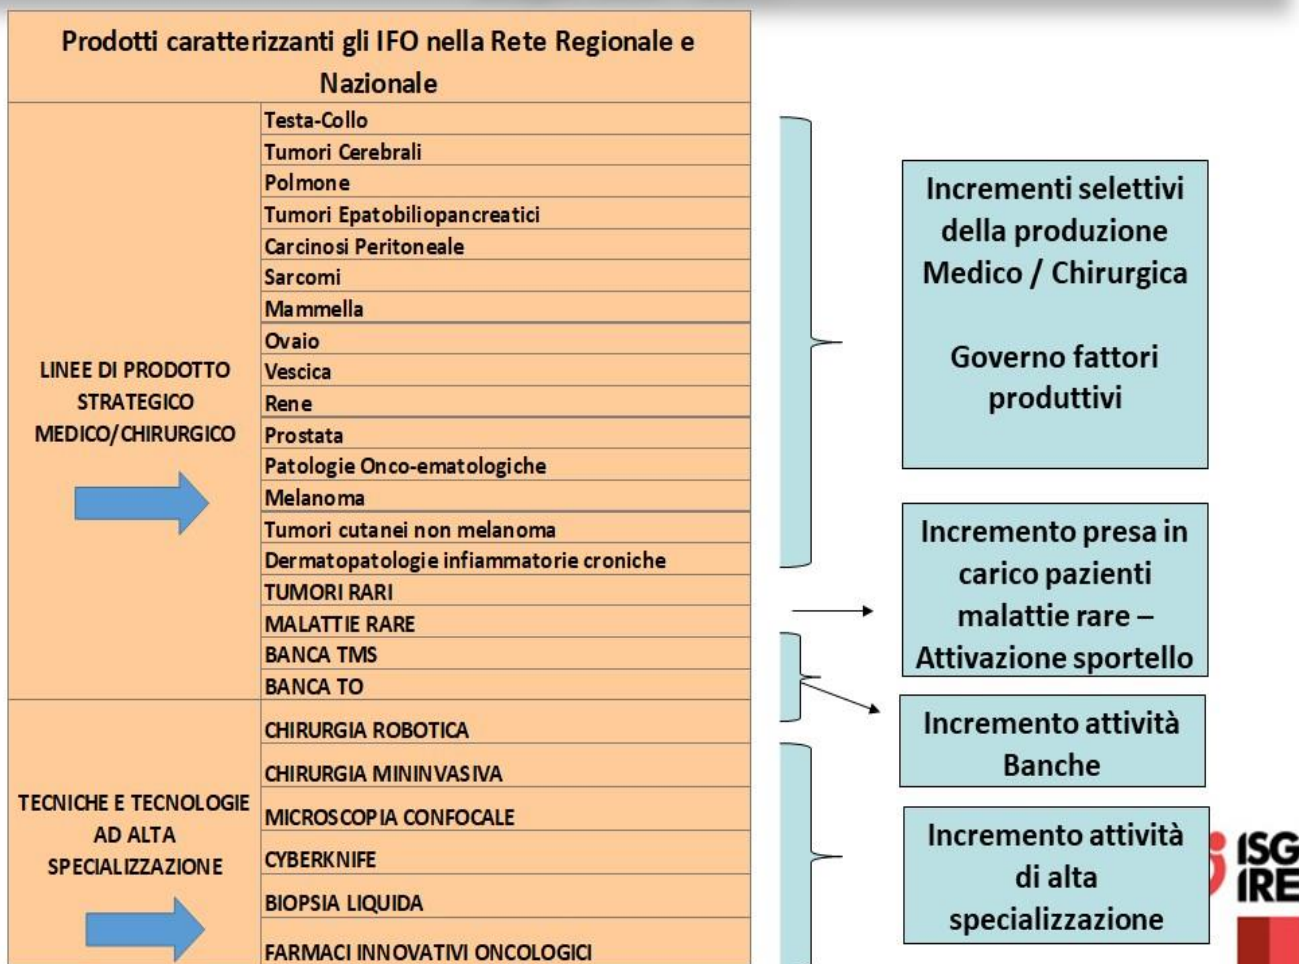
| Prodotti caratterizzanti gli IFO nella Rete Regionale e Nazionale | |
|---|---|
| LINEE DI PRODOTTO STRATEGICO MEDICO/CHIRURGICO | Testa-Collo |
| | Tumori Cerebrali |
| | Polmone |
| | Tumori Epatobiliopancreatici |
| | Carcinosi Peritoneale |
| | Sarcomi |
| | Mammella |
| | Ovaio |
| | Vescica |
| | Rene |
| | Prostata |
| | Patologie Onco-ematologiche |
| | Melanoma |
| | Tumori cutanei non melanoma |
| | Dermatopatologie infiammatorie croniche |
| | TUMORI RARI |
| | MALATTIE RARE |
| | BANCA TMS |
| | BANCA TO |
| TECNICHE E TECNOLOGIE AD ALTA SPECIALIZZAZIONE | CHIRURGIA ROBOTICA |
| | CHIRURGIA MININVASIVA |
| | MICROSCOPIA CONFOCALE |
| | CYBERKNIFE |
| | BIOPSIA LIQUIDA |
| | FARMACI INNOVATIVI ONCOLOGICI |

Incrementi selettivi della produzione Medico / Chirurgica

Governo fattori produttivi

Incremento presa in carico pazienti malattie rare – Attivazione sportello

Incremento attività Banche

Incremento attività di alta specializzazione

ISG
IRE